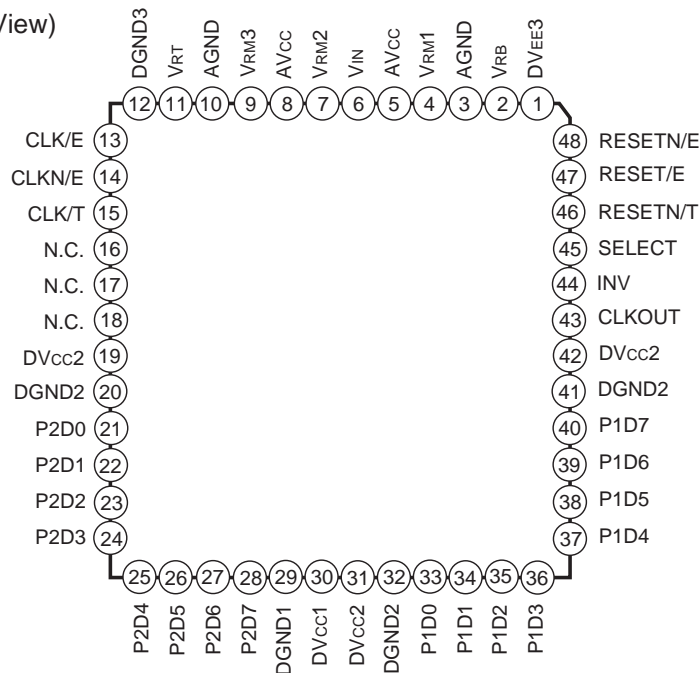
View)

DGND3 VRT AGND VRM3 AVCC VRM2 VIN AVCC VRM1 AGND VRB DVEE3

12 11 10 9 8 7 6 5 4 3 2 1

CLK/E 13
CLKN/E 14
CLK/T 15
N.C. 16
N.C. 17
N.C. 18
DVcc2 19
DGND2 20
P2D0 21
P2D1 22
P2D2 23
P2D3 24

48 RESETN/E
47 RESET/E
46 RESETN/T
45 SELECT
44 INV
43 CLKOUT
42 DVcc2
41 DGND2
40 P1D7
39 P1D6
38 P1D5
37 P1D4

25 26 27 28 29 30 31 32 33 34 35 36

P2D4 P2D5 P2D6 P2D7 DGND1 DVcc1 DVcc2 DGND2 P1D0 P1D1 P1D2 P1D3